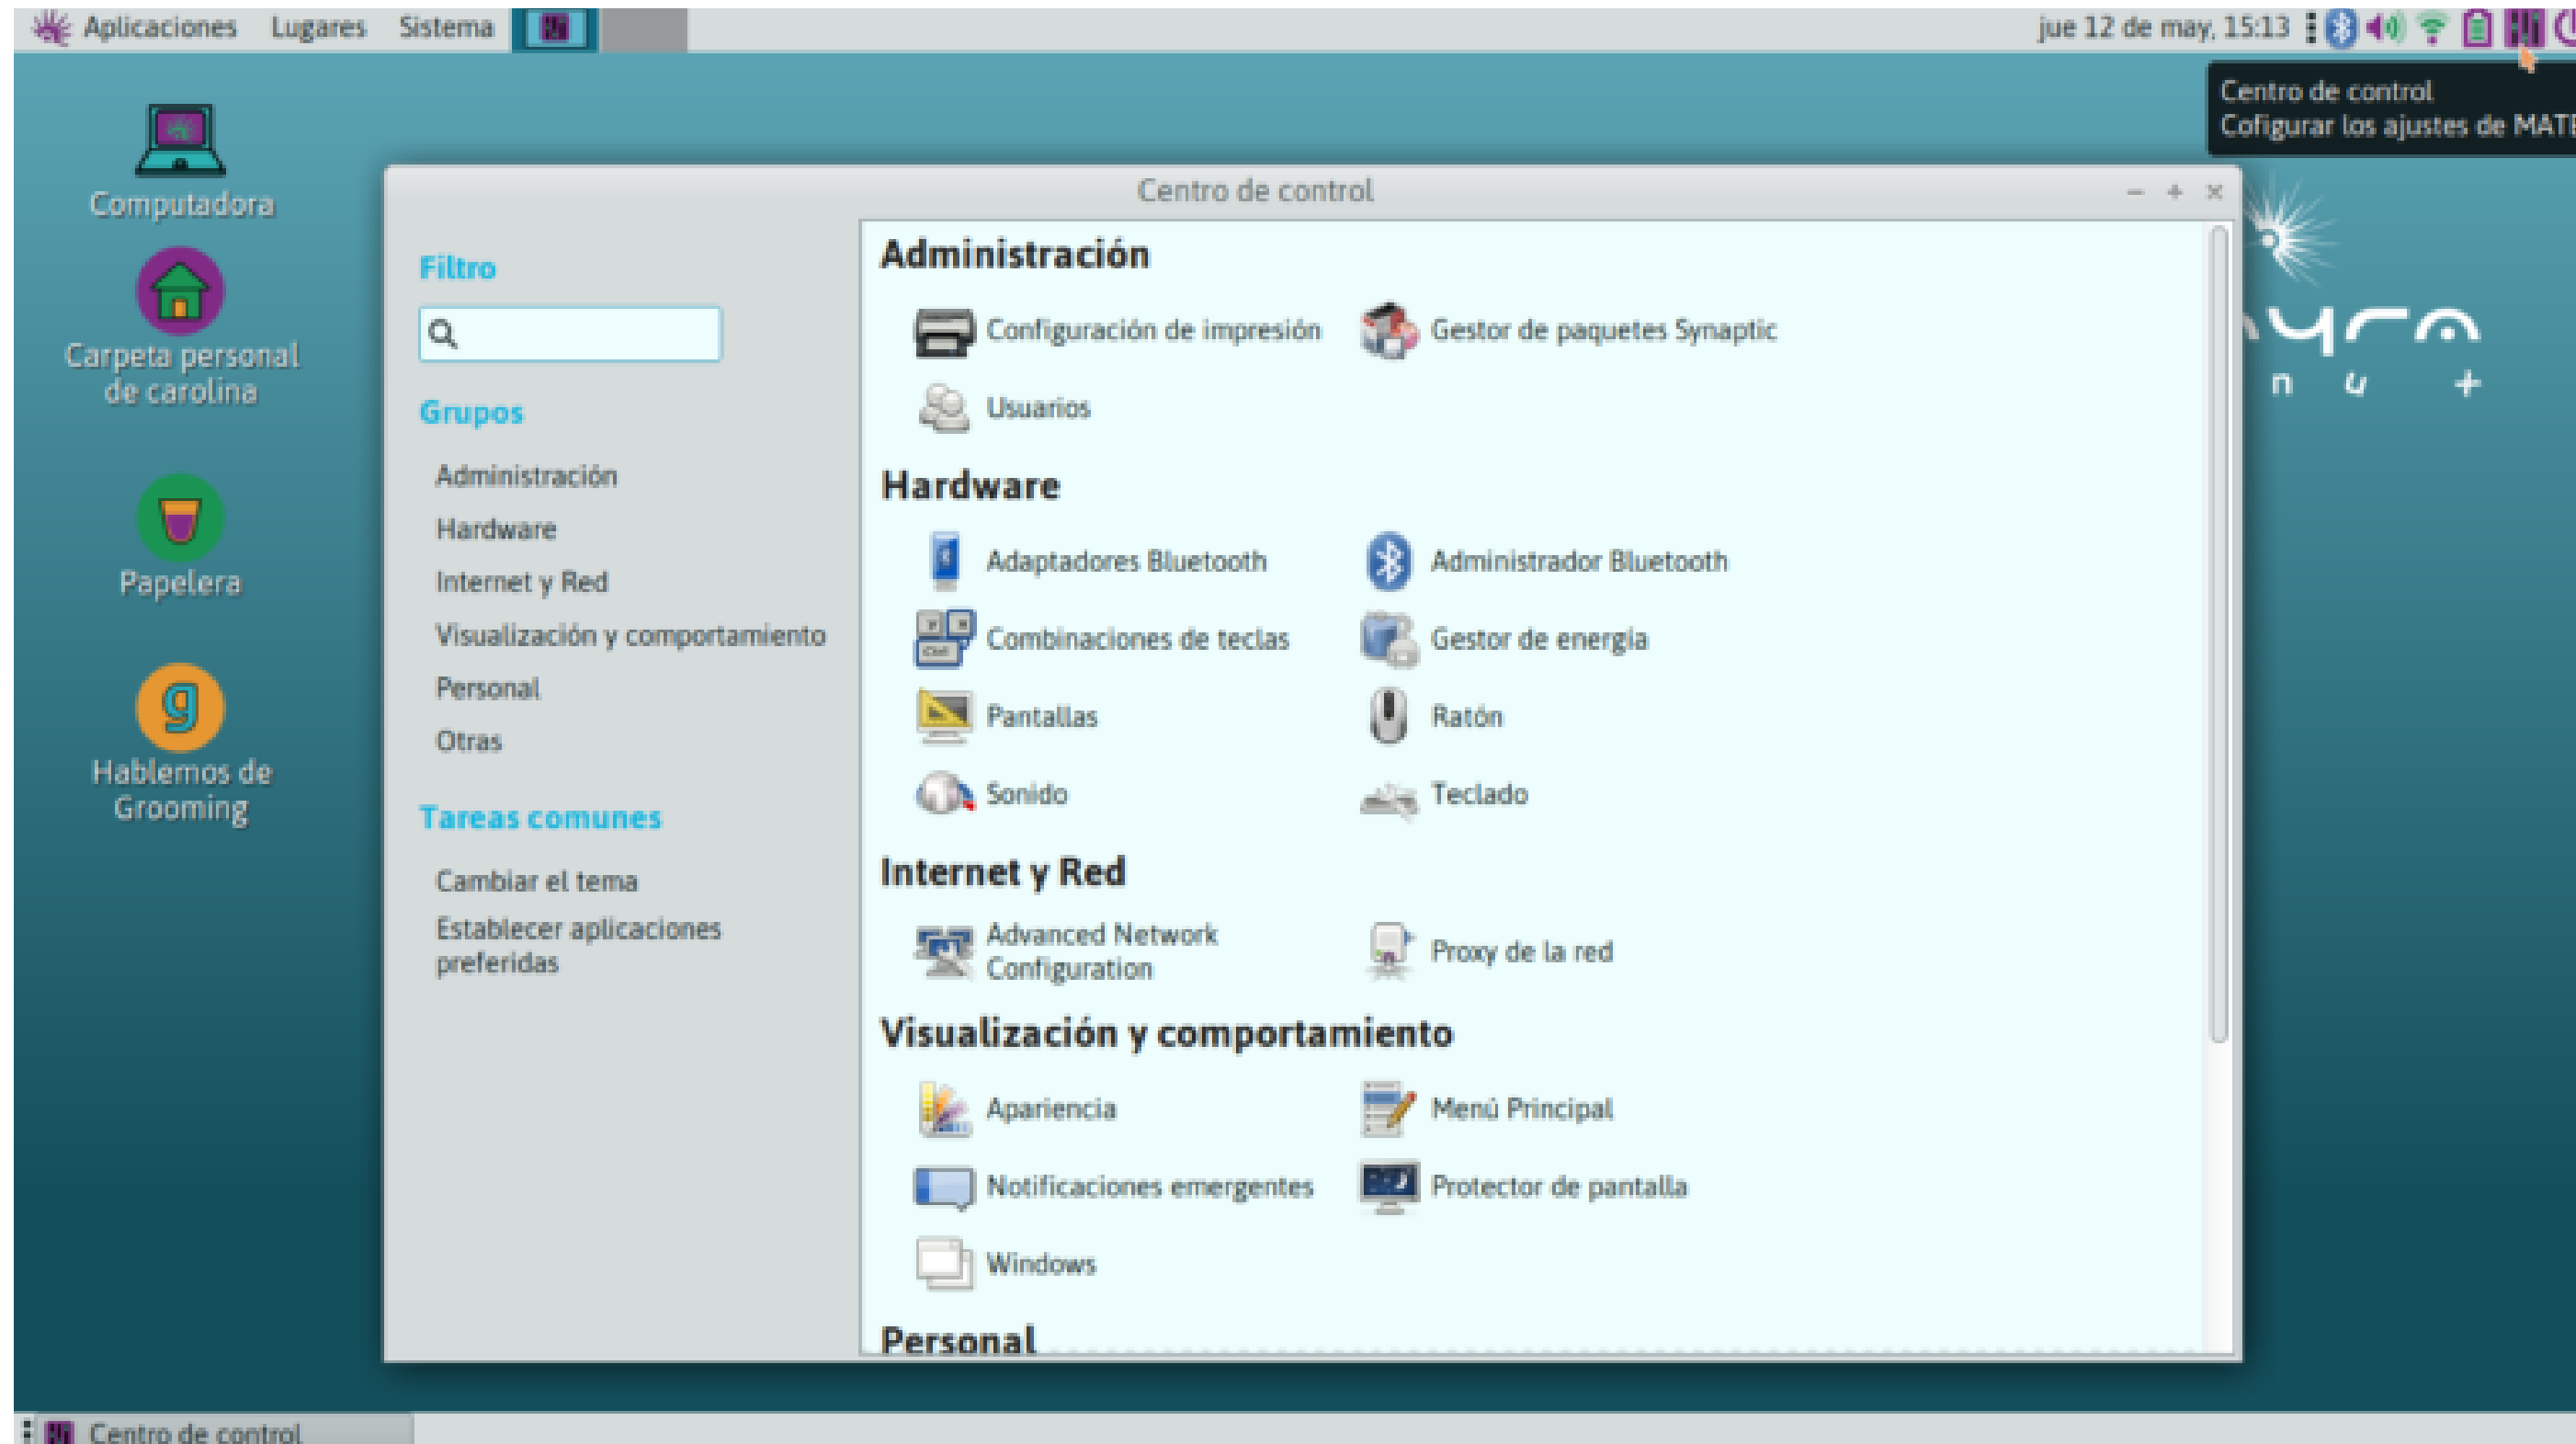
Aplicaciones Lugares Sistema

jue 12 de may, 15:13

Centro de control
Cofigurar los ajustes de MAT

Computadora

Carpeta personal de carolina

Papelera

Hablemos de Grooming

Centro de control

Filtro

Grupos

Administración
Hardware
Internet y Red
Visualización y comportamiento
Personal
Otras

Tareas comunes

Cambiar el tema
Establecer aplicaciones preferidas

Administración

Configuración de impresión
Gestor de paquetes Synaptic
Usuarios

Hardware

Adaptadores Bluetooth
Administrador Bluetooth
Combinaciones de teclas
Gestor de energía
Pantallas
Ratón
Sonido
Teclado

Internet y Red

Advanced Network Configuration
Proxy de la red

Visualización y comportamiento

Apariencia
Menú Principal
Notificaciones emergentes
Protector de pantalla
Windows

Personal

Centro de control